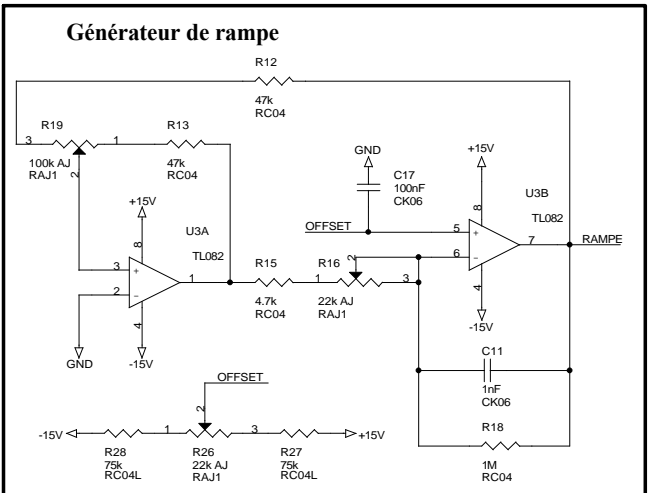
Générateur de rampe

R12
47k
RC04

3
R19
100k AJ
RAJ1
1
2

R13
47k
RC04

GND
C17
100nF
CK06

+15V
8
U3B
TL082

+15V
8
U3A
TL082

OFFSET
5
+
6
−
7
RAMPE

3
+
2
−
1
4

R15
4.7k
RC04

1
R16
22k AJ
RAJ1
2
3

4
-15V

GND
-15V

C11
1nF
CK06

OFFSET
2
-15V
R28
75k
RC04L
1
R26
22k AJ
RAJ1
3
R27
75k
RC04L
+15V

R18
1M
RC04